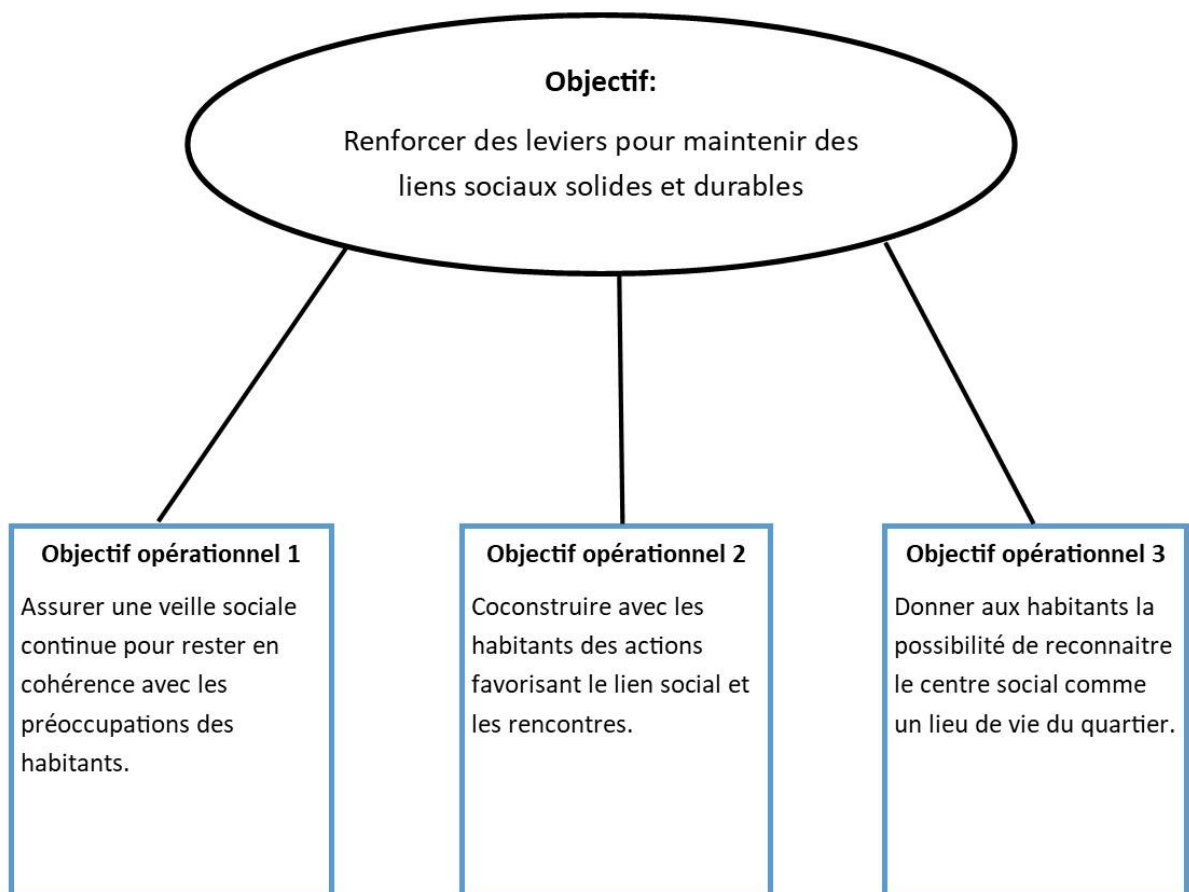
Objectif:

Renforcer des leviers pour maintenir des liens sociaux solides et durables

Objectif opérationnel 1

Assurer une veille sociale continue pour rester en cohérence avec les préoccupations des habitants.

Objectif opérationnel 2

Coconstruire avec les habitants des actions favorisant le lien social et les rencontres.

Objectif opérationnel 3

Donner aux habitants la possibilité de reconnaitre le centre social comme un lieu de vie du quartier.